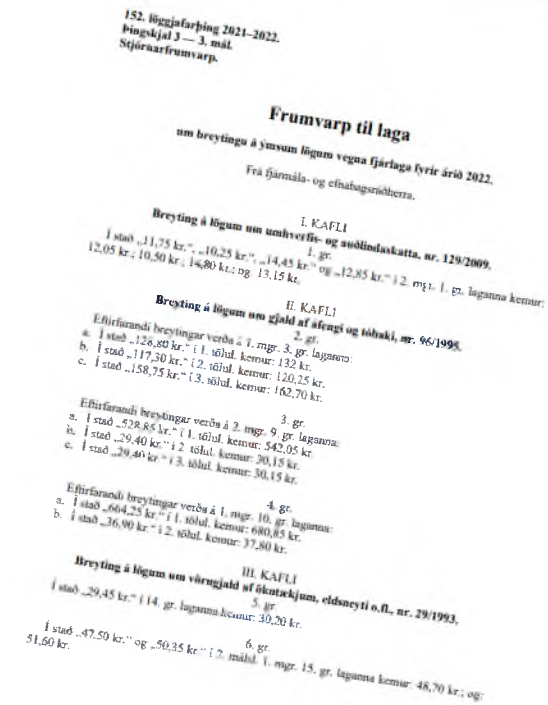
152. löggjafarþing 2021–2022.
Þingskjal 3 — 3. mál.
Stjórnarfrumvarp.

Frumvarp til laga

um breytingu á ýmsum lögum vegna fjárlaga fyrir árið 2022.

Frá fjármála- og efnahagsráðherra.

I. KAFLI
Breyting á lögum um umhverfis- og auðlindaskatta, nr. 129/2009.
1. gr.

Í stað „11,75 kr.“, „10,25 kr.“, „14,45 kr.“ og „12,85 kr.“ í 2. mgr. 1. gr. laganna kemur: 12,05 kr.; 10,50 kr.; 14,80 kr.; og: 13,15 kr.

II. KAFLI
Breyting á lögum um gjald af áfengi og tóbaki, nr. 96/1995.
2. gr.

Eftirfarandi breytingar verða á 1. mgr. 3. gr. laganna:
a. Í stað „128,80 kr.“ í 1. tölul. kemur: 132 kr.
b. Í stað „117,30 kr.“ í 2. tölul. kemur: 120,25 kr.
c. Í stað „158,75 kr.“ í 3. tölul. kemur: 162,70 kr.

3. gr.
Eftirfarandi breytingar verða á 2. mgr. 9. gr. laganna:
a. Í stað „528,85 kr.“ í 1. tölul. kemur: 542,05 kr.
b. Í stað „29,40 kr.“ í 2. tölul. kemur: 30,15 kr.
c. Í stað „29,40 kr.“ í 3. tölul. kemur: 30,15 kr.

4. gr.
Eftirfarandi breytingar verða á 1. mgr. 10. gr. laganna:
a. Í stað „664,25 kr.“ í 1. tölul. kemur: 680,85 kr.
b. Í stað „36,90 kr.“ í 2. tölul. kemur: 37,80 kr.

III. KAFLI
Breyting á lögum um vörugjald af ökutækjum, eldsneyti o.fl., nr. 29/1993.
5. gr.

Í stað „29,45 kr.“ í 14. gr. laganna kemur: 30,20 kr.

6. gr.
Í stað „47,50 kr.“ og „50,35 kr.“ í 2. málsl. 1. mgr. 15. gr. laganna kemur: 48,70 kr.; og: 51,60 kr.